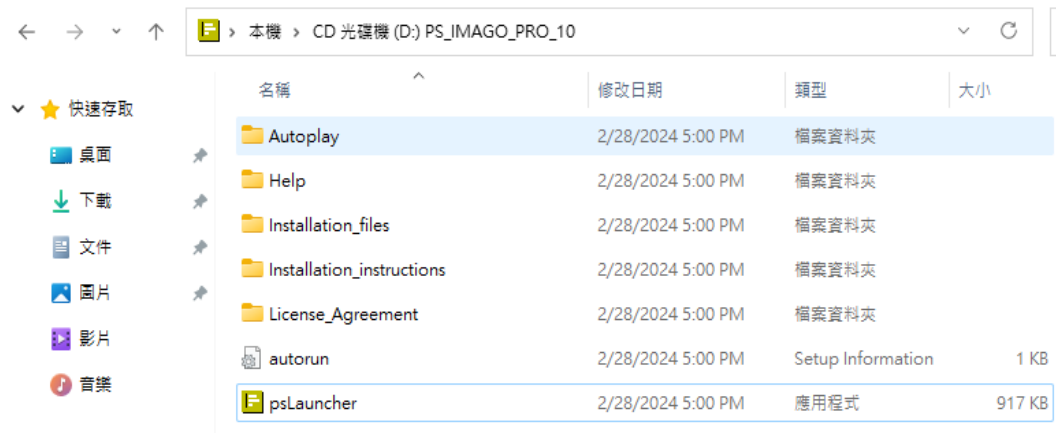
本機 › CD 光碟機 (D:) PS_IMAGO_PRO_10

快速存取
桌面
下載
文件
圖片
影片
音樂

| 名稱 | 修改日期 | 類型 | 大小 |
|---|---|---|---|
| Autoplay | 2/28/2024 5:00 PM | 檔案資料夾 | |
| Help | 2/28/2024 5:00 PM | 檔案資料夾 | |
| Installation_files | 2/28/2024 5:00 PM | 檔案資料夾 | |
| Installation_instructions | 2/28/2024 5:00 PM | 檔案資料夾 | |
| License_Agreement | 2/28/2024 5:00 PM | 檔案資料夾 | |
| autorun | 2/28/2024 5:00 PM | Setup Information | 1 KB |
| psLauncher | 2/28/2024 5:00 PM | 應用程式 | 917 KB |